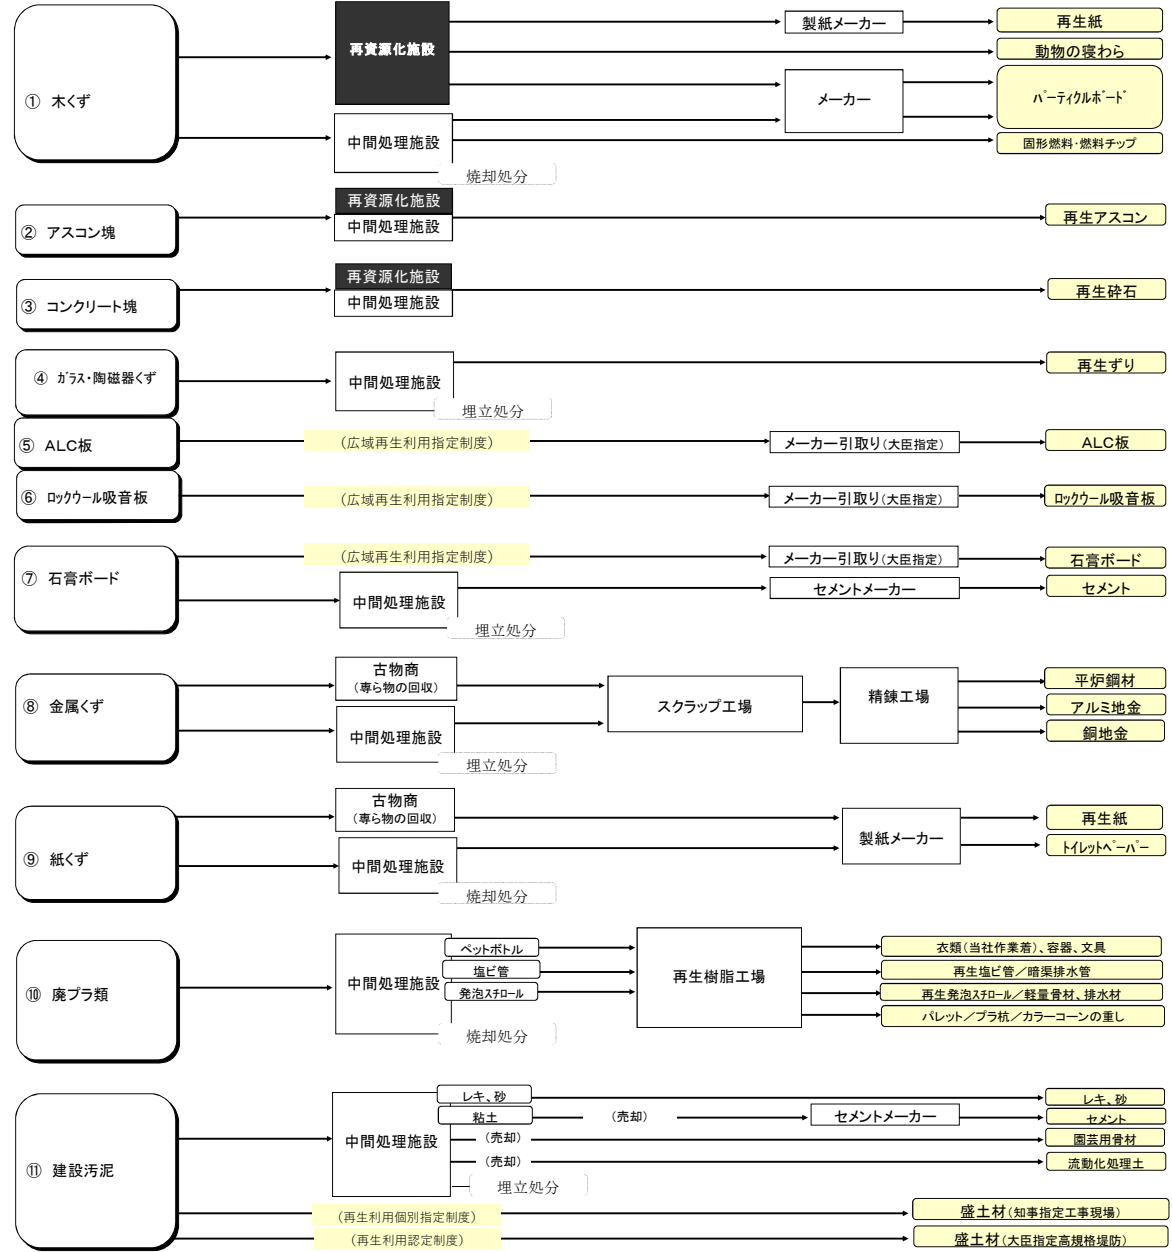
① 木くず

再資源化施設

中間処理施設

焼却処分

製紙メーカー

メーカー

再生紙

動物の寝わら

ﾊﾟｰﾃｨｸﾙﾎﾞｰﾄﾞ

固形燃料･燃料チップ

② アスコン塊

再資源化施設

中間処理施設

再生アスコン

③ コンクリート塊

再資源化施設

中間処理施設

再生砕石

④ ｶﾞﾗｽ･陶磁器くず

中間処理施設

埋立処分

再生ずり

⑤ ALC板

(広域再生利用指定制度)

メーカー引取り(大臣指定)

ALC板

⑥ ﾛｯｸｳｰﾙ吸音板

(広域再生利用指定制度)

メーカー引取り(大臣指定)

ﾛｯｸｳｰﾙ吸音板

⑦ 石膏ボード

(広域再生利用指定制度)

メーカー引取り(大臣指定)

石膏ボード

中間処理施設

埋立処分

セメントメーカー

セメント

⑧ 金属くず

古物商
(専ら物の回収)

中間処理施設

埋立処分

スクラップ工場

精錬工場

平炉鋼材

アルミ地金

銅地金

⑨ 紙くず

古物商
(専ら物の回収)

中間処理施設

焼却処分

製紙メーカー

再生紙

ﾄｲﾚｯﾄﾍﾟｰﾊﾟｰ

⑩ 廃プラ類

中間処理施設

ペットボトル

塩ビ管

発泡ｽﾁﾛｰﾙ

焼却処分

再生樹脂工場

衣類(当社作業着)、容器、文具

再生塩ビ管／暗渠排水管

再生発泡ｽﾁﾛｰﾙ／軽量骨材、排水材

パレット／プラ杭／カラーコーンの重し

⑪ 建設汚泥

中間処理施設

レキ、砂

粘土

(売却)

セメントメーカー

(売却)

(売却)

埋立処分

レキ、砂

セメント

園芸用骨材

流動化処理土

(再生利用個別指定制度)

盛土材(知事指定工事現場)

(再生利用認定制度)

盛土材(大臣指定高規格堤防)